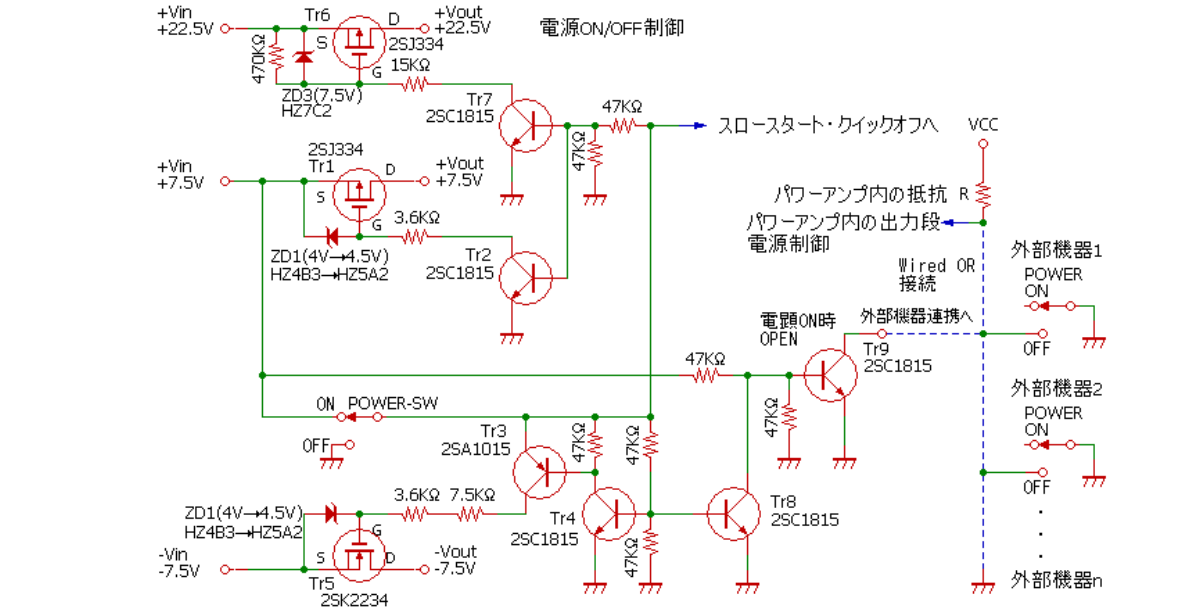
+Vin
+22.5V
Tr6
D
+Vout
+22.5V
電源ON/OFF制御
470KΩ
S
2SJ334
G
15KΩ
ZD3(7.5V)
HZ7C2
Tr7
2SC1815
47KΩ
スロースタート・クイックオフへ
VCC
47KΩ
2SJ334
+Vin
+7.5V
Tr1
D
+Vout
+7.5V
S
G
3.6KΩ
ZD1(4V→4.5V)
HZ4B3→HZ5A2
Tr2
2SC1815
パワーアンプ内の抵抗
R
パワーアンプ内の出力段
電源制御
外部機器1
Wired OR
接続
POWER
ON
OFF
電願ON時
OPEN
外部機器連携へ
Tr9
2SC1815
47KΩ
47KΩ
ON
POWER-SW
OFF
Tr3
2SA1015
47KΩ
47KΩ
外部機器2
POWER
ON
OFF
ZD1(4V→4.5V)
HZ4B3→HZ5A2
3.6KΩ
7.5KΩ
Tr4
2SC1815
Tr8
2SC1815
G
-Vin
-7.5V
S
D
-Vout
-7.5V
47KΩ
Tr5
2SK2234
外部機器n